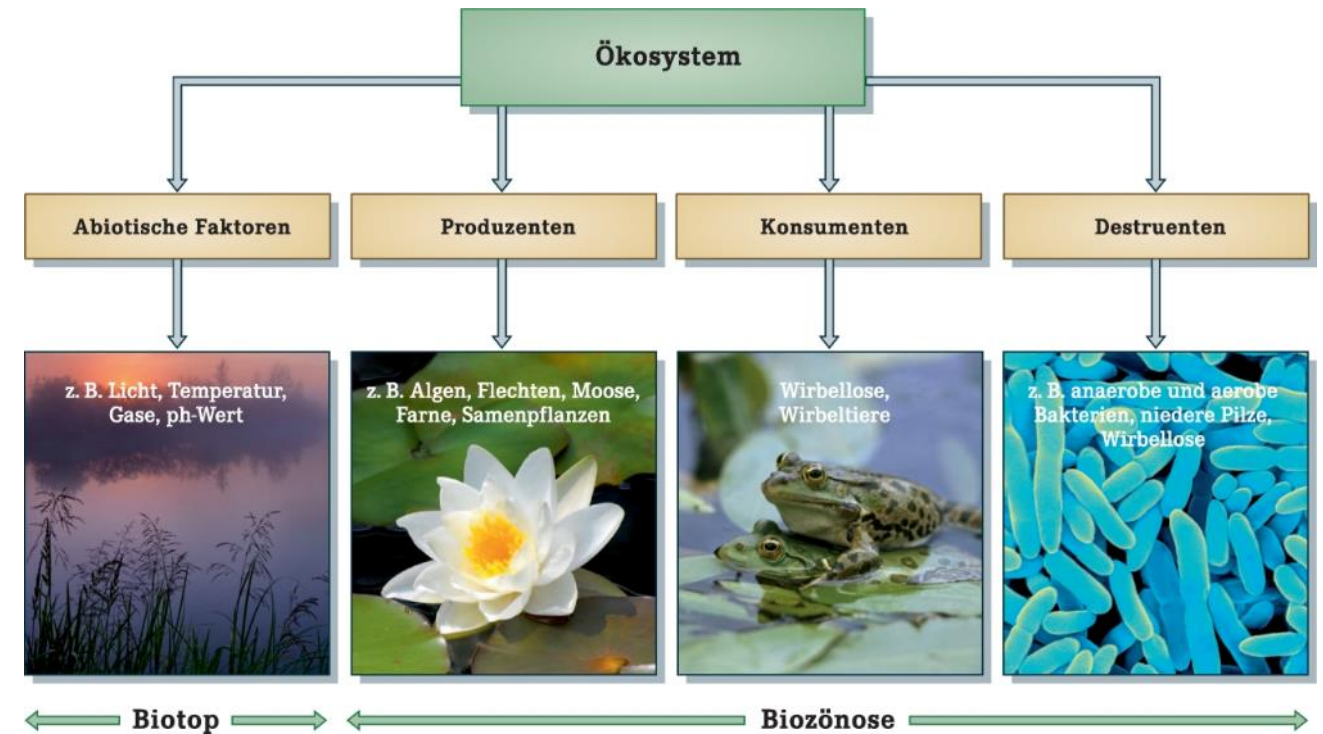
Ökosystem

Abiotische Faktoren

Produzenten

Konsumenten

Destruenten

z. B. Licht, Temperatur, Gase, ph-Wert

z. B. Algen, Flechten, Moose, Farne, Samenpflanzen

Wirbellose, Wirbeltiere

z. B. anaerobe und aerobe Bakterien, niedere Pilze, Wirbellose

Biotop

Biozönose